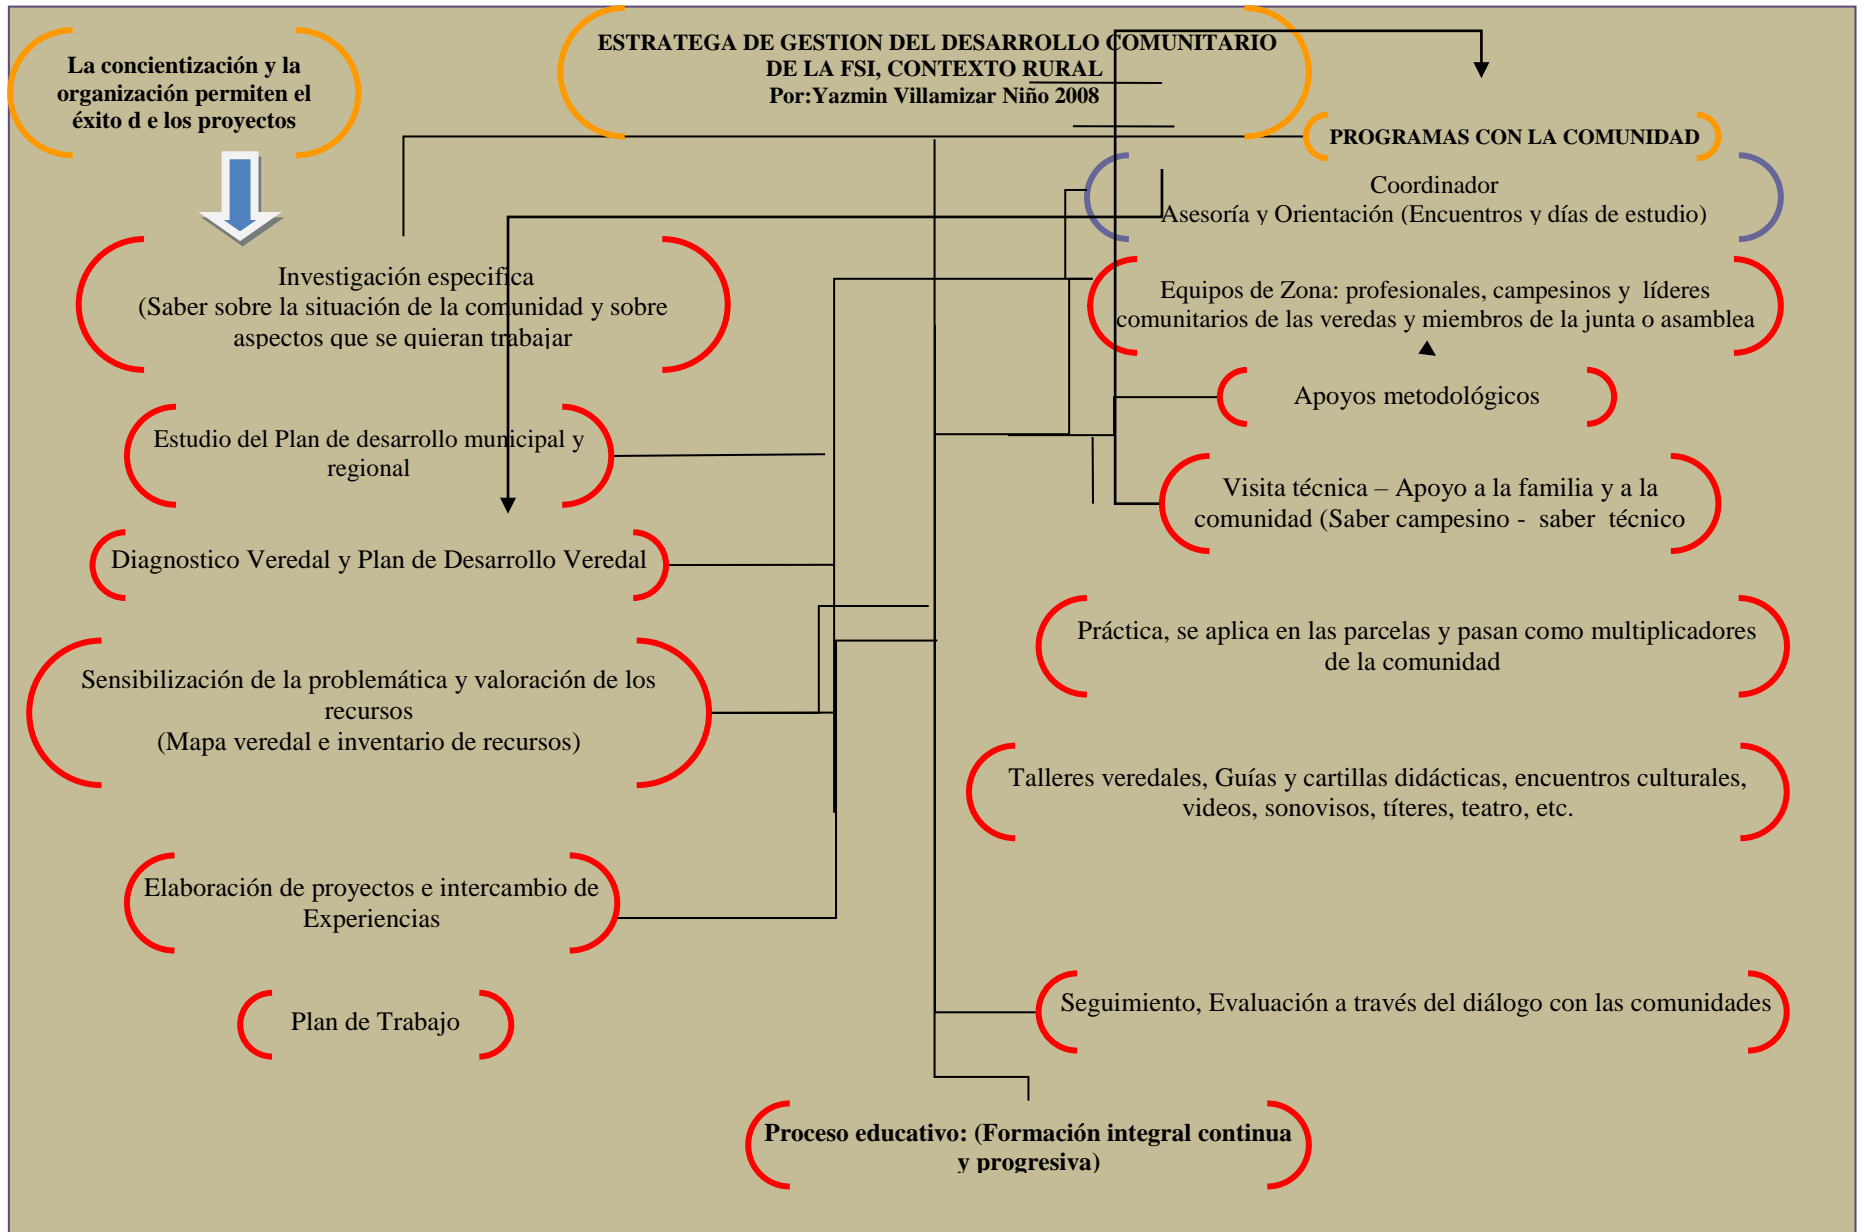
La concientización y la organización permiten el éxito d e los proyectos

ESTRATEGA DE GESTION DEL DESARROLLO COMUNITARIO DE LA FSI, CONTEXTO RURAL
Por:Yazmin Villamizar Niño 2008

PROGRAMAS CON LA COMUNIDAD

Coordinador
Asesoría y Orientación (Encuentros y días de estudio)

Investigación especifica
(Saber sobre la situación de la comunidad y sobre aspectos que se quieran trabajar

Equipos de Zona: profesionales, campesinos y líderes comunitarios de las veredas y miembros de la junta o asamblea

Apoyos metodológicos

Estudio del Plan de desarrollo municipal y regional

Visita técnica – Apoyo a la familia y a la comunidad (Saber campesino - saber técnico

Diagnostico Veredal y Plan de Desarrollo Veredal

Práctica, se aplica en las parcelas y pasan como multiplicadores de la comunidad

Sensibilización de la problemática y valoración de los recursos
(Mapa veredal e inventario de recursos)

Talleres veredales, Guías y cartillas didácticas, encuentros culturales, videos, sonovisos, títeres, teatro, etc.

Elaboración de proyectos e intercambio de Experiencias

Plan de Trabajo

Seguimiento, Evaluación a través del diálogo con las comunidades

Proceso educativo: (Formación integral continua y progresiva)